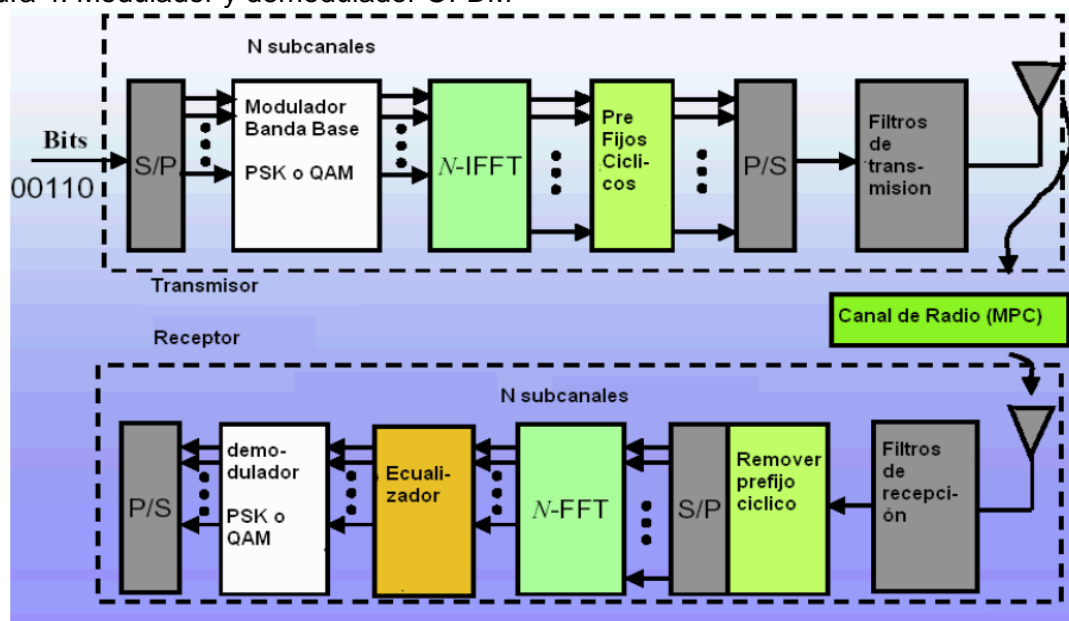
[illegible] 4. Modulador y demodulador OFDM

N subcanales

Bits

00110

S/P

Modulador Banda Base

PSK o QAM

$N$-IFFT

Pre Fijos Cicli-cos

P/S

Filtros de trans-mision

Transmisor

Canal de Radio (MPC)

Receptor

N subcanales

P/S

demo-dulador

PSK o QAM

Ecuali-zador

$N$-FFT

S/P

Remover prefijo ciclico

Filtros de recepci-ón